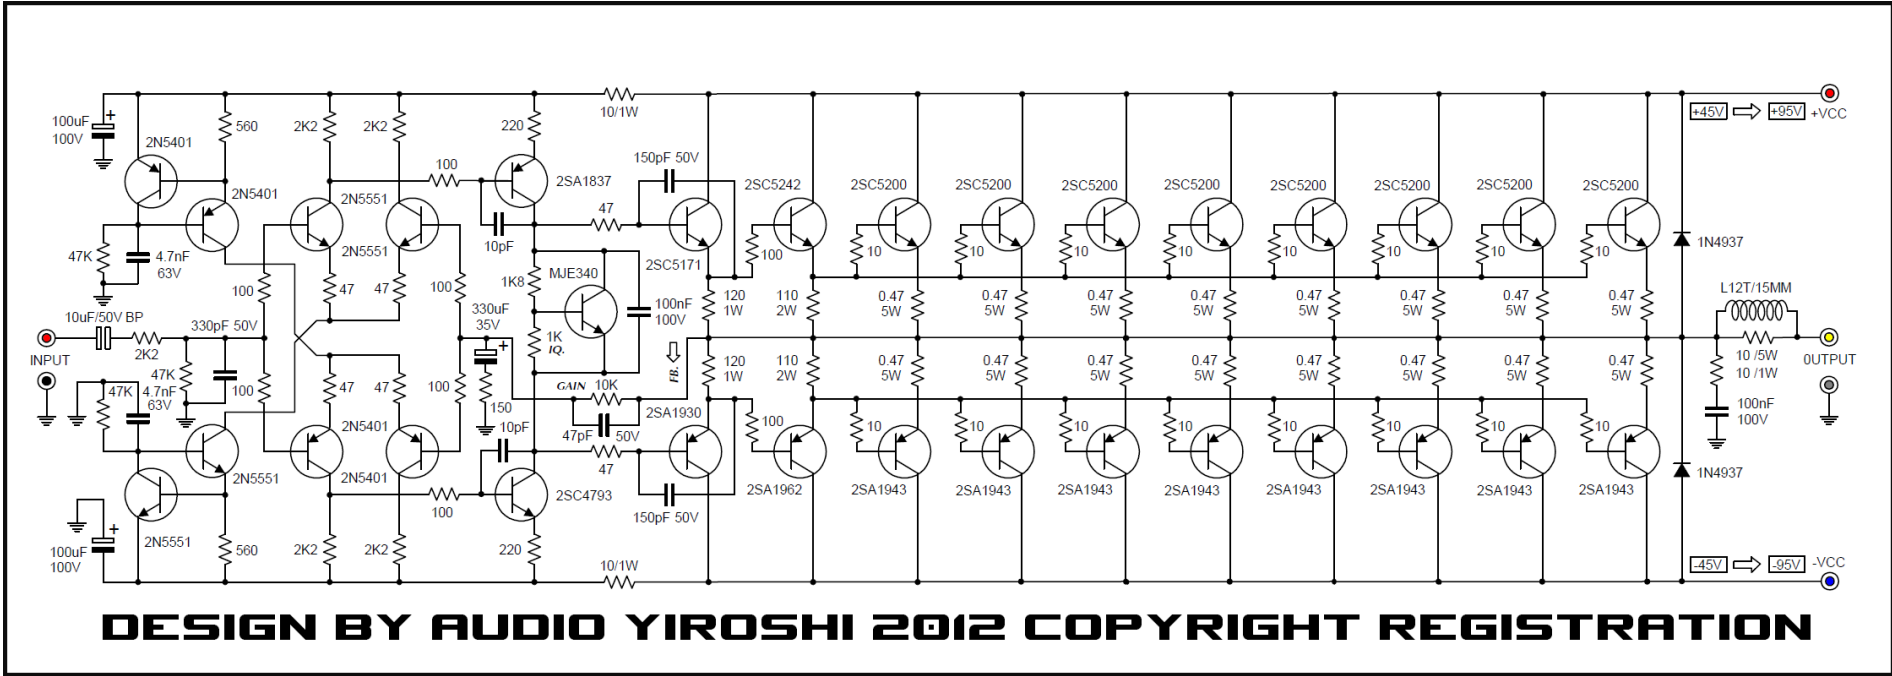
100uF
100V

2N5401

560

2K2

2K2

220

10/1W

+45V

+95V

+VCC

2N5401

100

2SA1837

150pF 50V

2N5551

47

2SC5242

2SC5200

2SC5200

2SC5200

2SC5200

2SC5200

2SC5200

2SC5200

2SC5200

2N5551

10pF

47K

4.7nF
63V

100

10

10

10

10

10

10

10

10

1N4937

1K8

MJE340

2SC5171

100

47

47

100

120
1W

110
2W

0.47
5W

0.47
5W

0.47
5W

0.47
5W

0.47
5W

0.47
5W

0.47
5W

0.47
5W

330uF
35V

100nF
100V

L12T/15MM

10uF/50V BP

330pF 50V

1K
IQ.

INPUT

2K2

FB.

10 /5W

0UTPUT

47K

4.7nF
63V

100

47

47

100

120
1W

110
2W

0.47
5W

0.47
5W

0.47
5W

0.47
5W

0.47
5W

0.47
5W

0.47
5W

0.47
5W

10 /1W

47K

GAIN

10K

150

100nF
100V

2SA1930

2N5401

100

10

10

10

10

10

10

10

10

10pF

47pF

50V

47

2N5551

2N5401

100

2SC4793

2SA1962

2SA1943

2SA1943

2SA1943

2SA1943

2SA1943

2SA1943

2SA1943

2SA1943

1N4937

150pF 50V

100uF
100V

2N5551

560

2K2

2K2

220

10/1W

-45V

-95V

-VCC

DESIGN BY AUDIO YIROSHI 2012 COPYRIGHT REGISTRATION